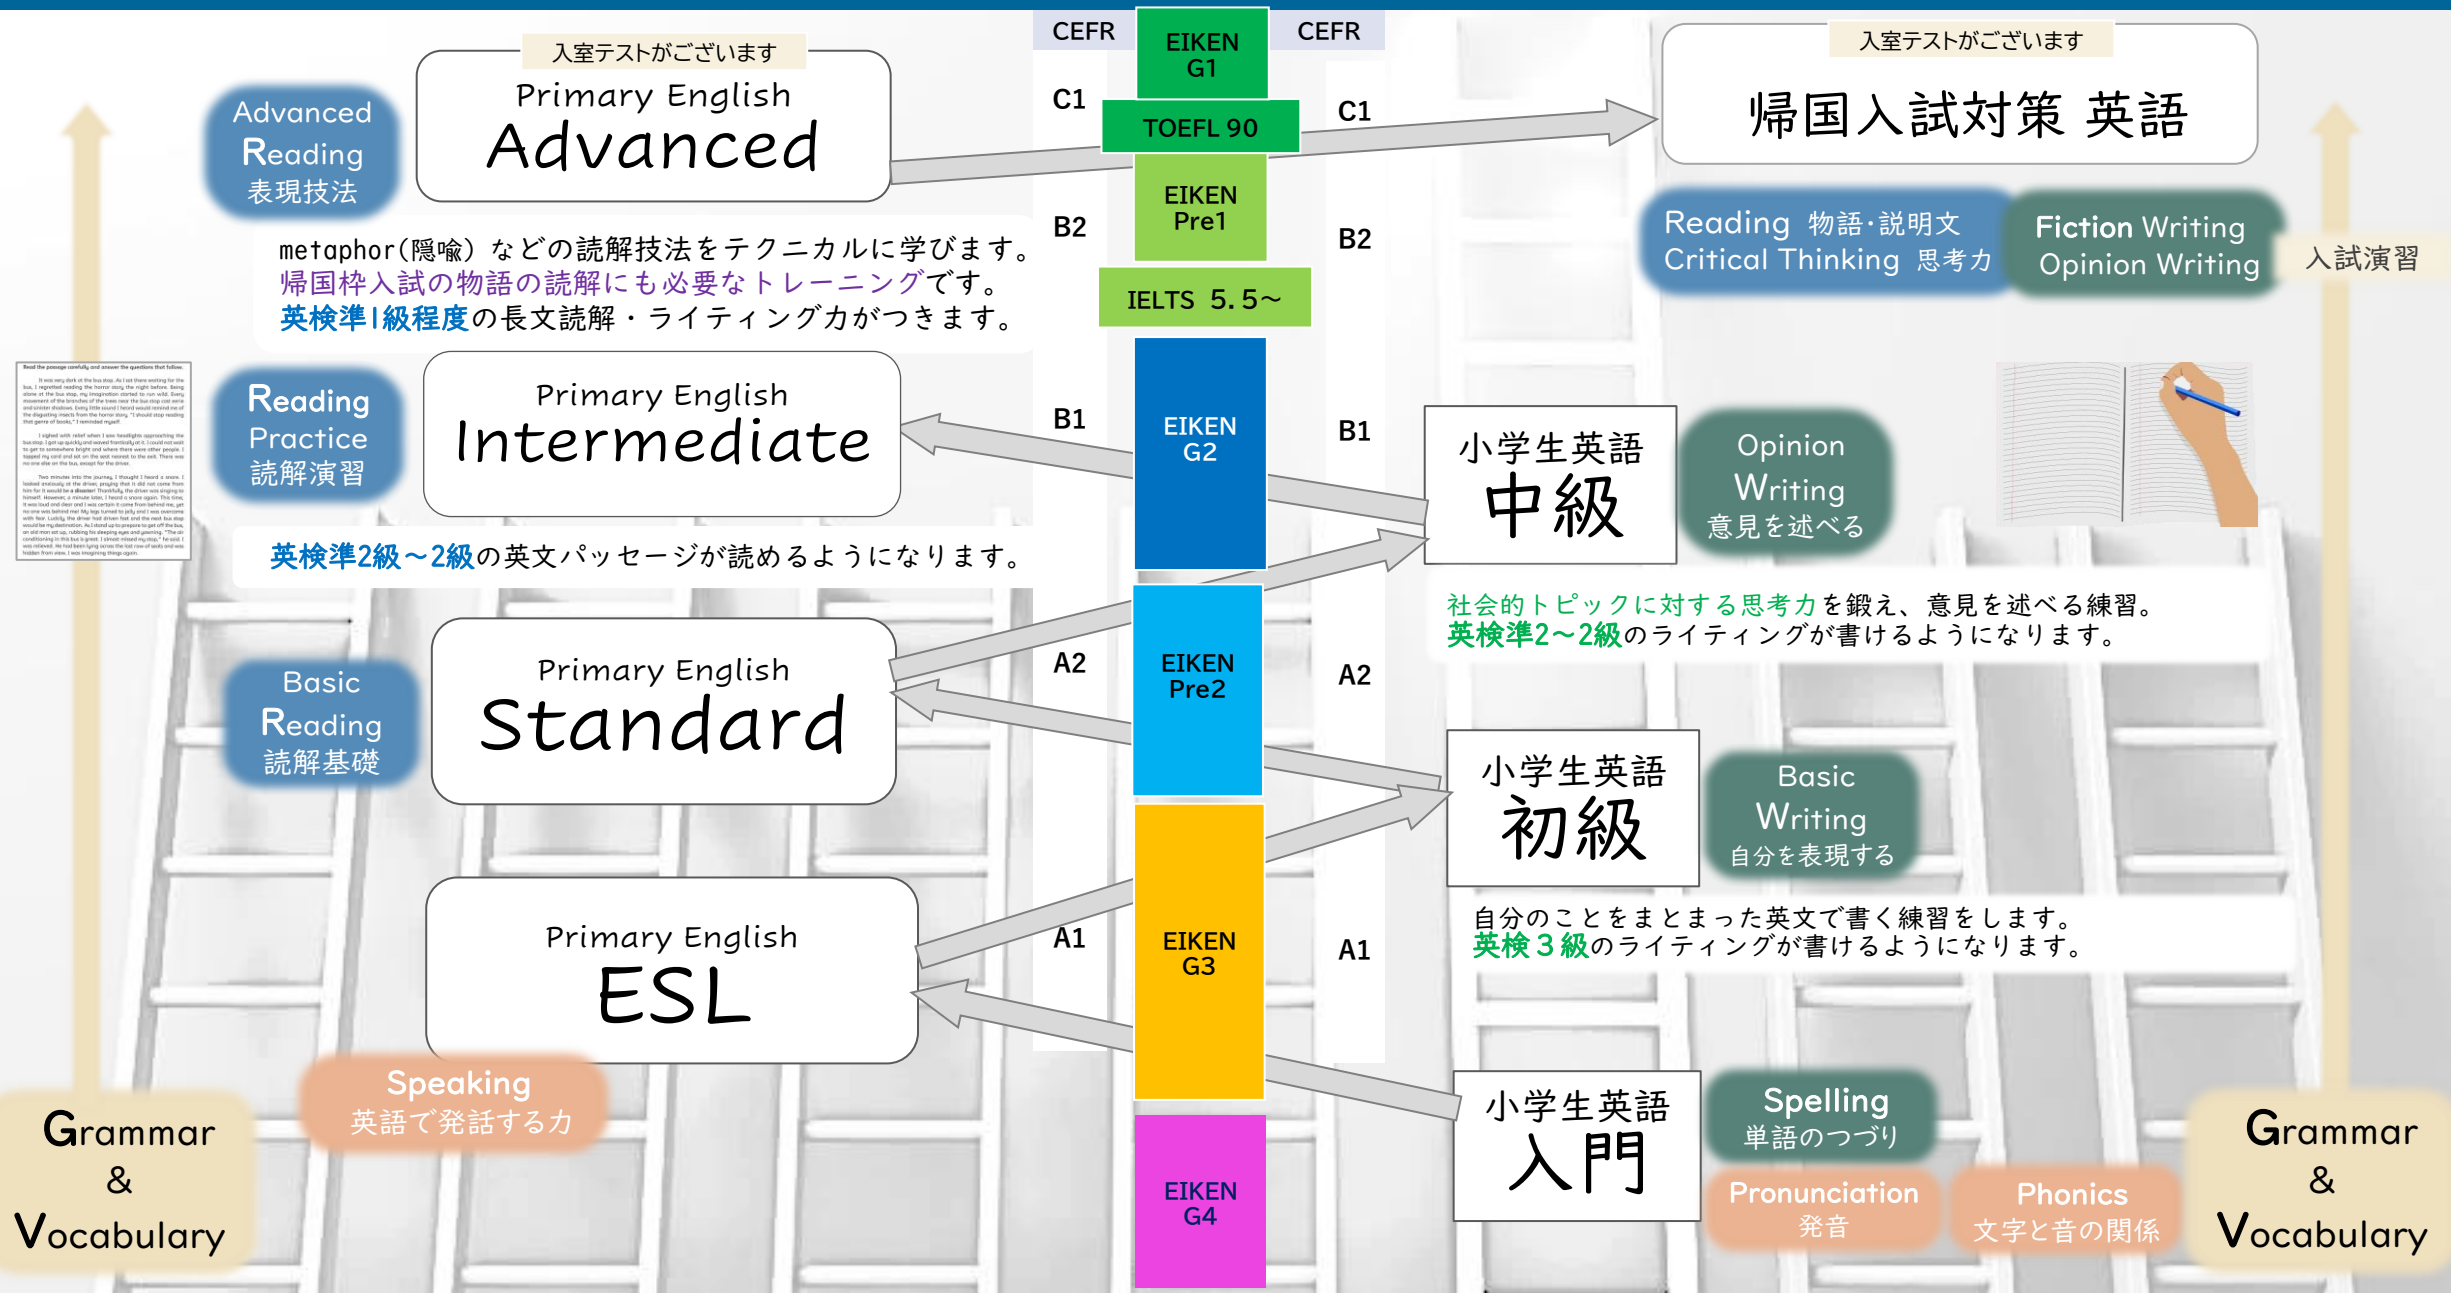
CEFR

EIKEN G1

CEFR

入室テストがございます

Primary English
Advanced

Advanced Reading 表現技法

C1

TOEFL 90

C1

入室テストがございます

帰国入試対策 英語

EIKEN Pre1

B2

B2

metaphor(隠喩)などの読解技法をテクニカルに学びます。
帰国枠入試の物語の読解にも必要なトレーニングです。
英検準1級程度の長文読解・ライティング力がつきます。

IELTS 5.5~

Reading 物語・説明文
Critical Thinking 思考力

Fiction Writing
Opinion Writing

入試演習

Reading Practice 読解演習

Primary English
Intermediate

B1

EIKEN G2

B1

小学生英語
中級

Opinion Writing 意見を述べる

英検準2級~2級の英文パッセージが読めるようになります。

社会的トピックに対する思考力を鍛え、意見を述べる練習。
英検準2~2級のライティングが書けるようになります。

Basic Reading 読解基礎

Primary English
Standard

A2

EIKEN Pre2

A2

小学生英語
初級

Basic Writing 自分を表現する

自分のことをまとまった英文で書く練習をします。
英検3級のライティングが書けるようになります。

Primary English
ESL

A1

EIKEN G3

A1

Speaking 英語で発話する力

小学生英語
入門

Spelling 単語のつづり

Pronunciation 発音

Phonics 文字と音の関係

EIKEN G4

Grammar & Vocabulary

Grammar & Vocabulary